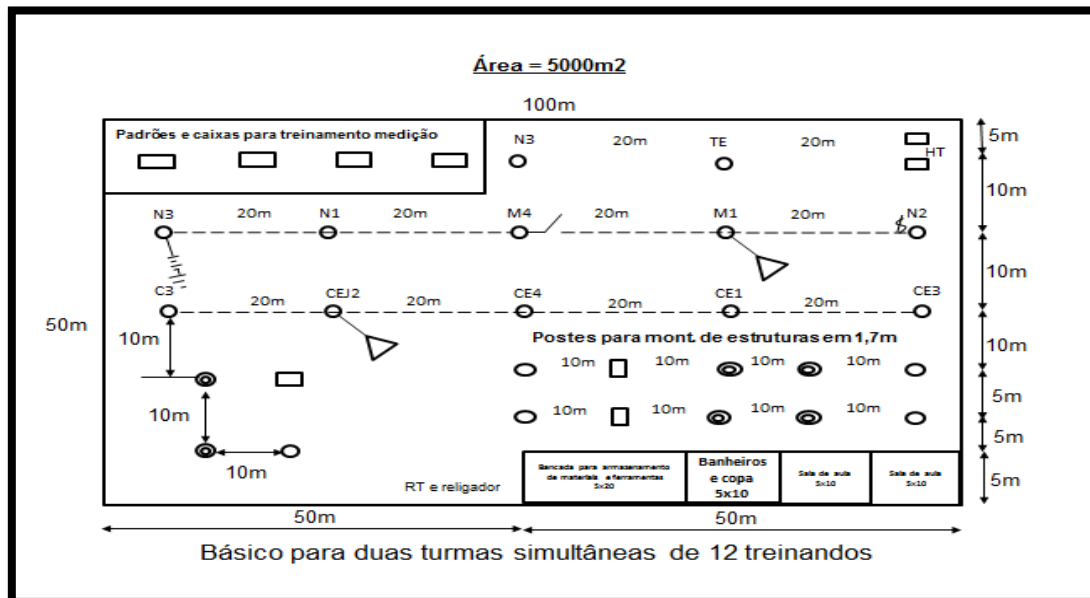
Área = 5000m2

100m

Padrões e caixas para treinamento medição

N3 20m TE 20m HT

5m

10m

N3 20m N1 20m M4 20m M1 20m N2

10m

C3 20m CEJ2 20m CE4 20m CE1 20m CE3

50m

10m

Postes para mont. de estruturas em 1,7m

10m

10m 10m 10m 10m

5m

10m

10m 10m 10m 10m

5m

10m

Bancada para armazenamento de materiais e ferramentas 5x20

Banheiros e copa 5x10

Sala de aula 5x10

Sala de aula 5x10

5m

RT e religador

50m

50m

Básico para duas turmas simultâneas de 12 treinandos